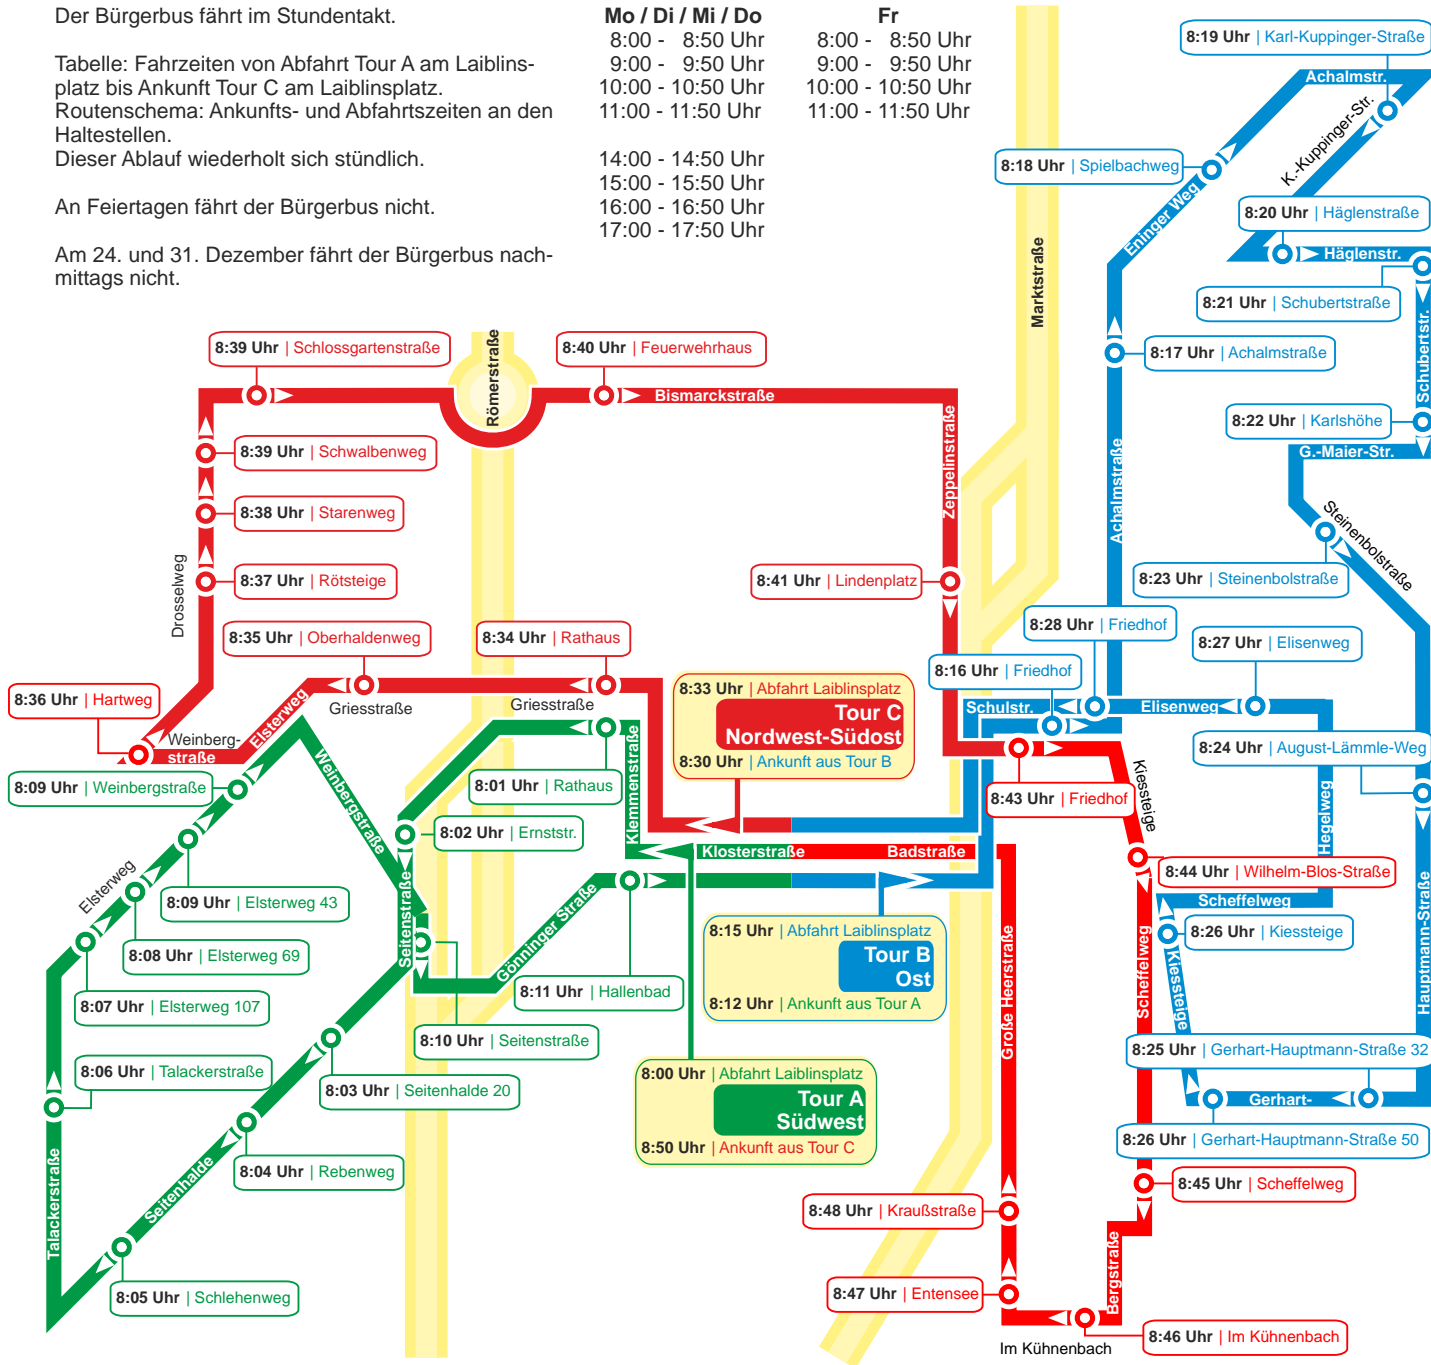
Der Bürgerbus fährt im Stundentakt.

Tabelle: Fahrzeiten von Abfahrt Tour A am Laiblinsplatz bis Ankunft Tour C am Laiblinsplatz.
Routenschema: Ankunfts- und Abfahrtszeiten an den Haltestellen.
Dieser Ablauf wiederholt sich stündlich.

An Feiertagen fährt der Bürgerbus nicht.

Am 24. und 31. Dezember fährt der Bürgerbus nachmittags nicht.

| Mo / Di / Mi / Do | Fr |
|---|---|
| 8:00 - 8:50 Uhr | 8:00 - 8:50 Uhr |
| 9:00 - 9:50 Uhr | 9:00 - 9:50 Uhr |
| 10:00 - 10:50 Uhr | 10:00 - 10:50 Uhr |
| 11:00 - 11:50 Uhr | 11:00 - 11:50 Uhr |
| 14:00 - 14:50 Uhr | |
| 15:00 - 15:50 Uhr | |
| 16:00 - 16:50 Uhr | |
| 17:00 - 17:50 Uhr | |

8:19 Uhr | Karl-Kuppinger-Straße
Achalmstr.
K.-Kuppinger-Str.
8:18 Uhr | Spielbachweg
Eninger Weg
8:20 Uhr | Häglenstraße
Häglenstr.
8:21 Uhr | Schubertstraße
Schubertstr.
Marktstraße
8:17 Uhr | Achalmstraße
8:22 Uhr | Karlshöhe
G.-Maier-Str.
Steinenbolstraße
8:23 Uhr | Steinenbolstraße
Achalmstraße
8:39 Uhr | Schlossgartenstraße
Römerstraße
8:40 Uhr | Feuerwehrhaus
Bismarckstraße
8:39 Uhr | Schwalbenweg
8:38 Uhr | Starenweg
Zeppelinstraße
8:37 Uhr | Rötsteige
8:41 Uhr | Lindenplatz
Drosselweg
8:35 Uhr | Oberhaldenweg
8:34 Uhr | Rathaus
8:28 Uhr | Friedhof
8:27 Uhr | Elisenweg
8:16 Uhr | Friedhof
8:36 Uhr | Hartweg
Griesstraße
Griesstraße
8:33 Uhr | Abfahrt Laiblinsplatz
Tour C
Nordwest-Südost
8:30 Uhr | Ankunft aus Tour B
Schulstr.
Elisenweg
8:24 Uhr | August-Lämmle-Weg
Weinbergstraße
Elsterweg
8:09 Uhr | Weinbergstraße
Weinbergstraße
8:01 Uhr | Rathaus
Klemmenstraße
Kiessteige
8:43 Uhr | Friedhof
Hegelweg
8:02 Uhr | Ernststr.
Klosterstraße
Badstraße
Elsterweg
8:09 Uhr | Elsterweg 43
8:44 Uhr | Wilhelm-Blos-Straße
Scheffelweg
8:08 Uhr | Elsterweg 69
Gönninger Straße
8:15 Uhr | Abfahrt Laiblinsplatz
Tour B
Ost
8:12 Uhr | Ankunft aus Tour A
8:26 Uhr | Kiessteige
Seitenstraße
Kiessteige
Scheffelweg
8:07 Uhr | Elsterweg 107
8:11 Uhr | Hallenbad
Große Heerstraße
Hauptmann-Straße
8:10 Uhr | Seitenstraße
8:25 Uhr | Gerhart-Hauptmann-Straße 32
8:06 Uhr | Talackerstraße
8:00 Uhr | Abfahrt Laiblinsplatz
Tour A
Südwest
8:50 Uhr | Ankunft aus Tour C
8:03 Uhr | Seitenhalde 20
Gerhart-
8:26 Uhr | Gerhart-Hauptmann-Straße 50
8:04 Uhr | Rebenweg
8:45 Uhr | Scheffelweg
Seitenhalde
8:48 Uhr | Kraußstraße
Talackerstraße
Bergstraße
8:47 Uhr | Entensee
8:05 Uhr | Schlehenweg
8:46 Uhr | Im Kühnenbach
Im Kühnenbach